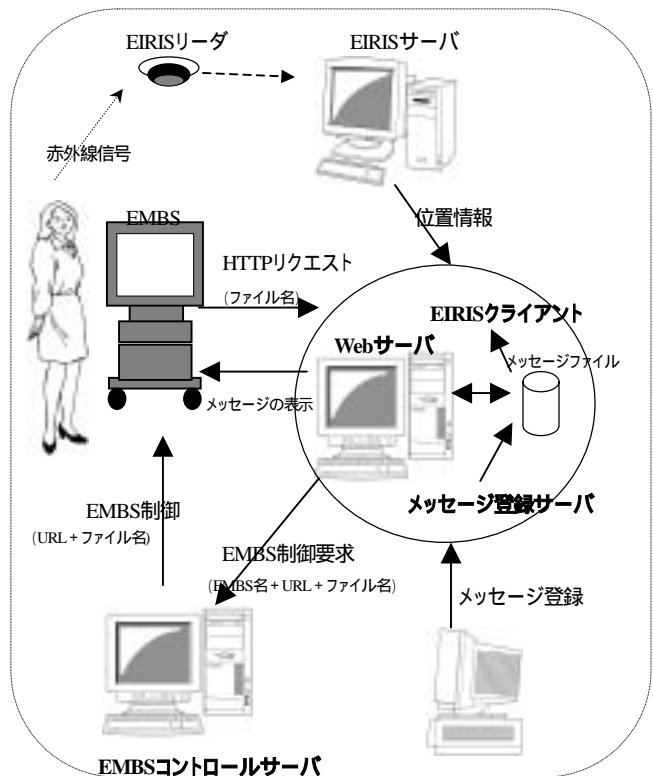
EIRISリーダ

EIRISサーバ

赤外線信号

EMBS

位置情報

HTTPリクエスト

(ファイル名)

EIRISクライアント

Webサーバ

メッセージファイル

メッセージの表示

メッセージ登録サーバ

EMBS制御

(URL + ファイル名)

EMBS制御要求

(EMBS名 + URL + ファイル名)

メッセージ登録

EMBSコントロールサーバ